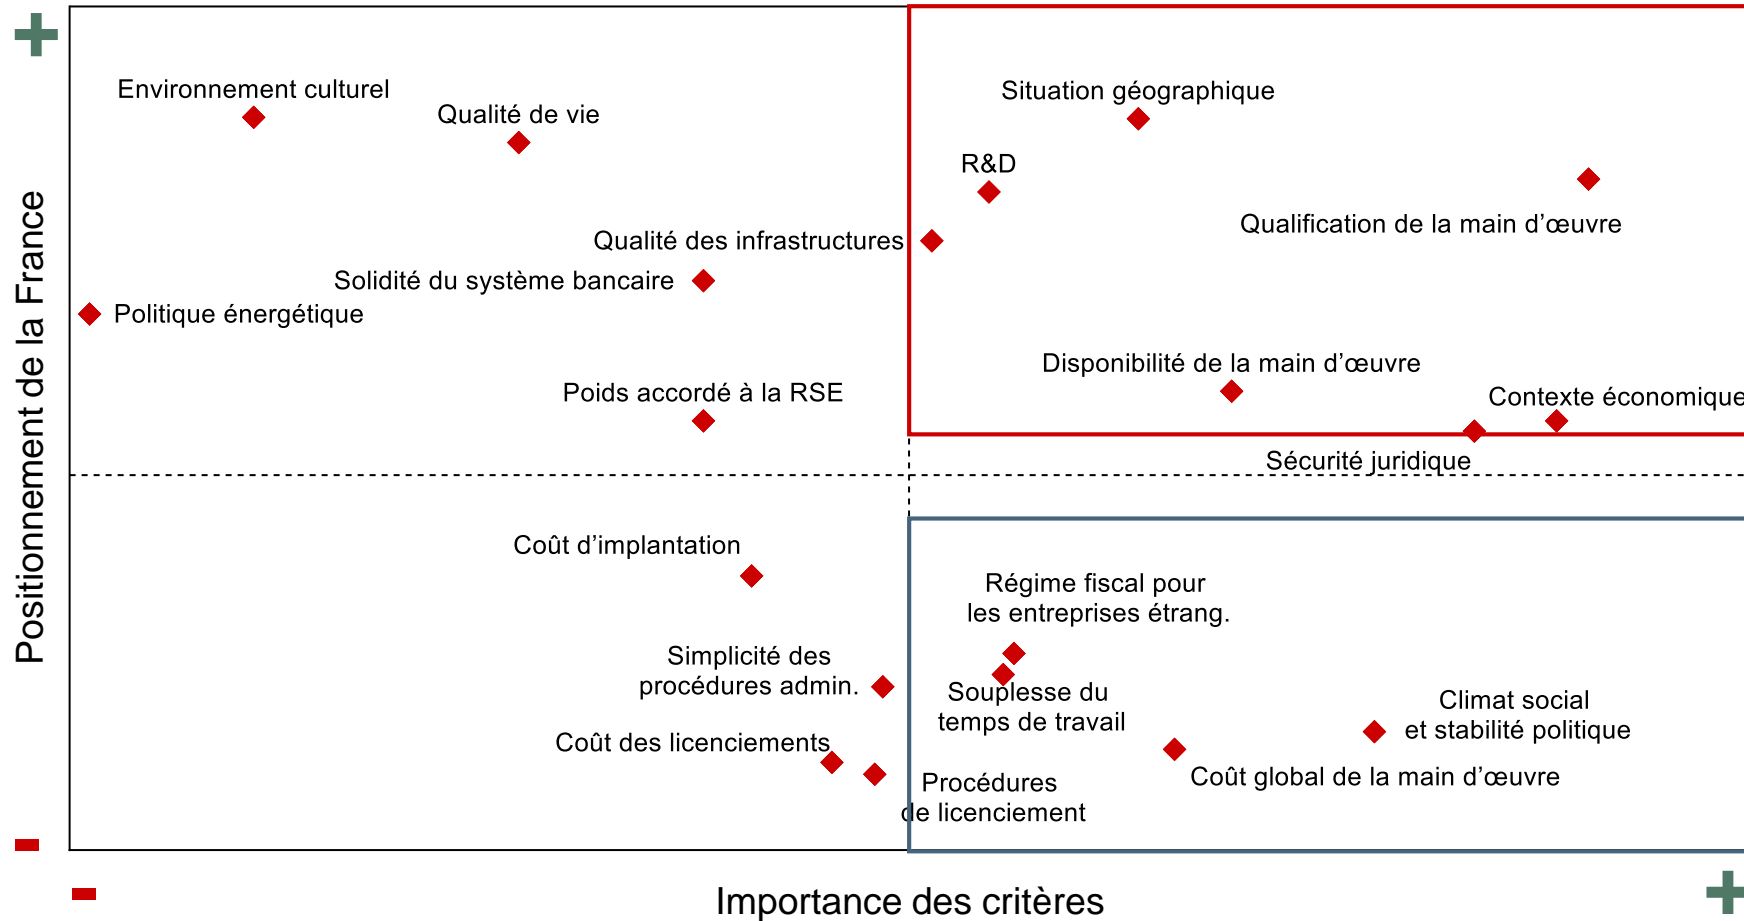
+

Positionnement de la France

Environnement culturel

Qualité de vie

Situation géographique

R&D

Qualification de la main d'œuvre

Qualité des infrastructures

Solidité du système bancaire

Politique énergétique

Disponibilité de la main d'œuvre

Poids accordé à la RSE

Contexte économique

Sécurité juridique

Coût d'implantation

Régime fiscal pour les entreprises étrang.

Simplicité des procédures admin.

Souplesse du temps de travail

Climat social et stabilité politique

Coût des licenciements

Coût global de la main d'œuvre

Procédures de licenciement

-

-

Importance des critères

+